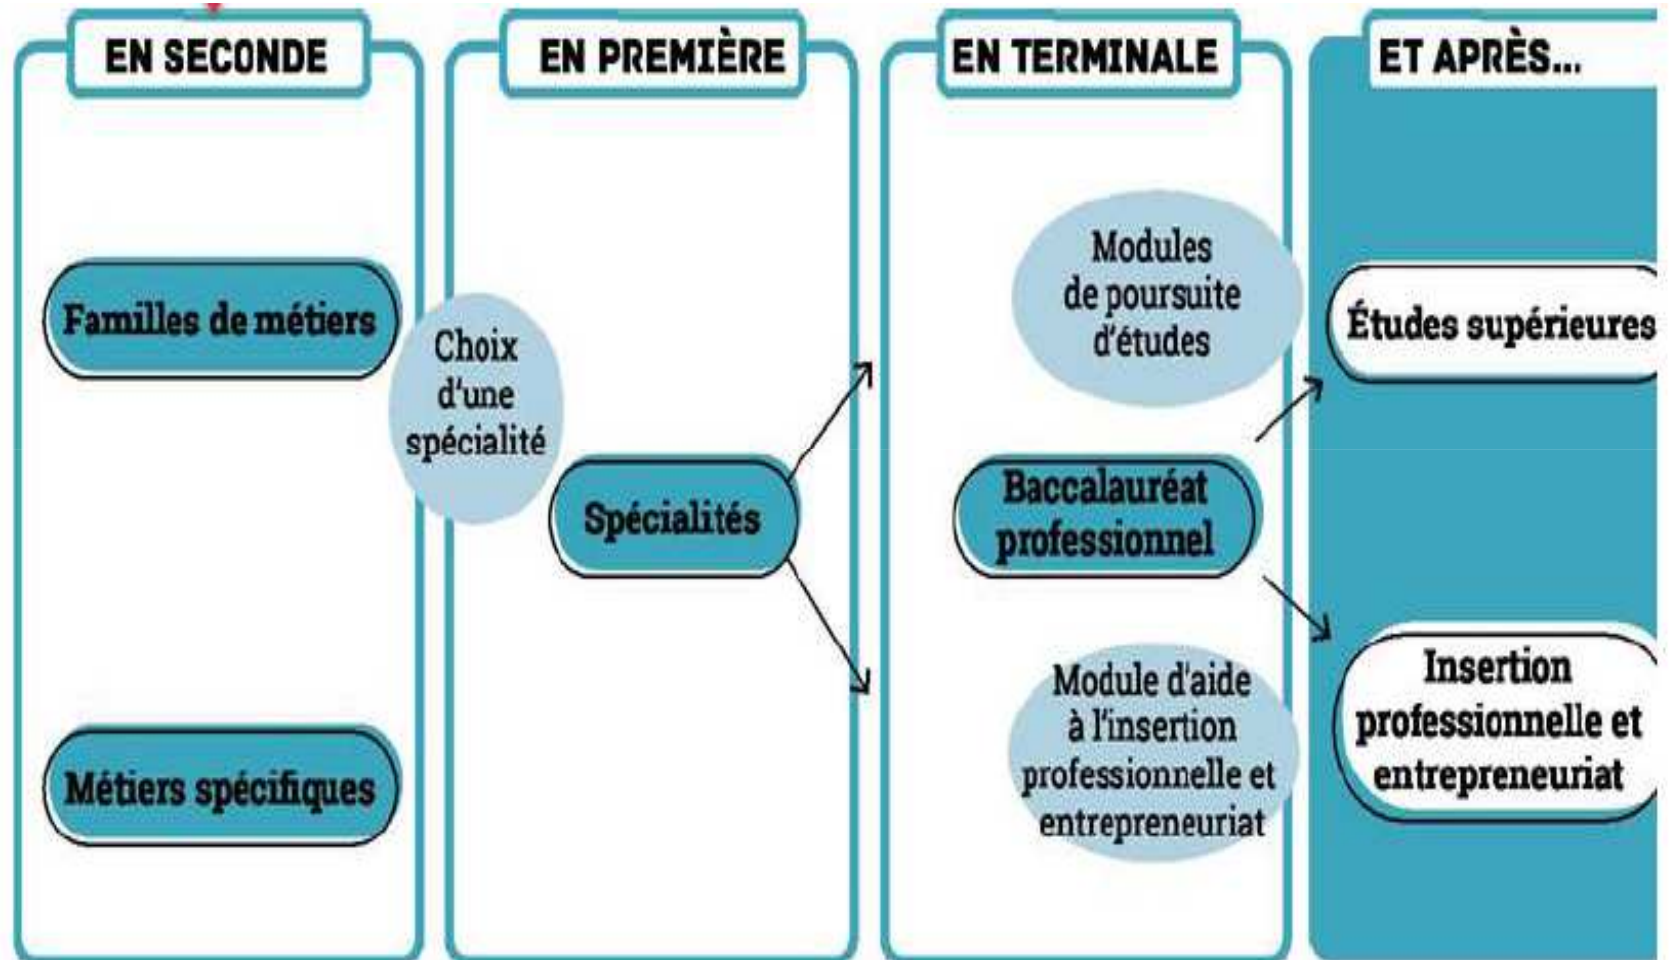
EN SECONDE

Familles de métiers

Métiers spécifiques

Choix d'une spécialité

EN PREMIÈRE

Spécialités

EN TERMINALE

Modules de poursuite d'études

Baccalauréat professionnel

Module d'aide à l'insertion professionnelle et entrepreneuriat

ET APRÈS...

Études supérieures

Insertion professionnelle et entrepreneuriat